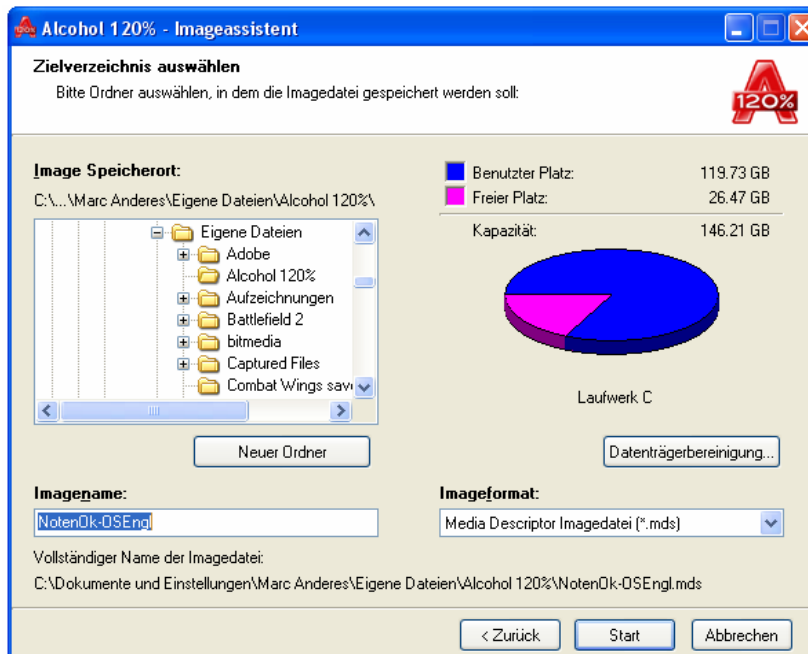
Alcohol 120% - Imageassistent

Zielverzeichnis auswählen
Bitte Ordner auswählen, in dem die Imagedatei gespeichert werden soll:

120%

Image Speicherort:
C:\...\Marc Anderes\Eigene Dateien\Alcohol 120%\

Eigene Dateien
Adobe
Alcohol 120%
Aufzeichnungen
Battlefield 2
bitmedia
Captured Files
Combat Wings sav

Benutzter Platz: 119.73 GB
Freier Platz: 26.47 GB
Kapazität: 146.21 GB

Laufwerk C

Neuer Ordner

Datenträgerbereinigung...

Imagename:
NotenOk-OSEngl

Imageformat:
Media Descriptor Imagedatei (*.mds)

Vollständiger Name der Imagedatei:
C:\Dokumente und Einstellungen\Marc Anderes\Eigene Dateien\Alcohol 120%\NotenOk-OSEngl.mds

< Zurück
Start
Abbrechen